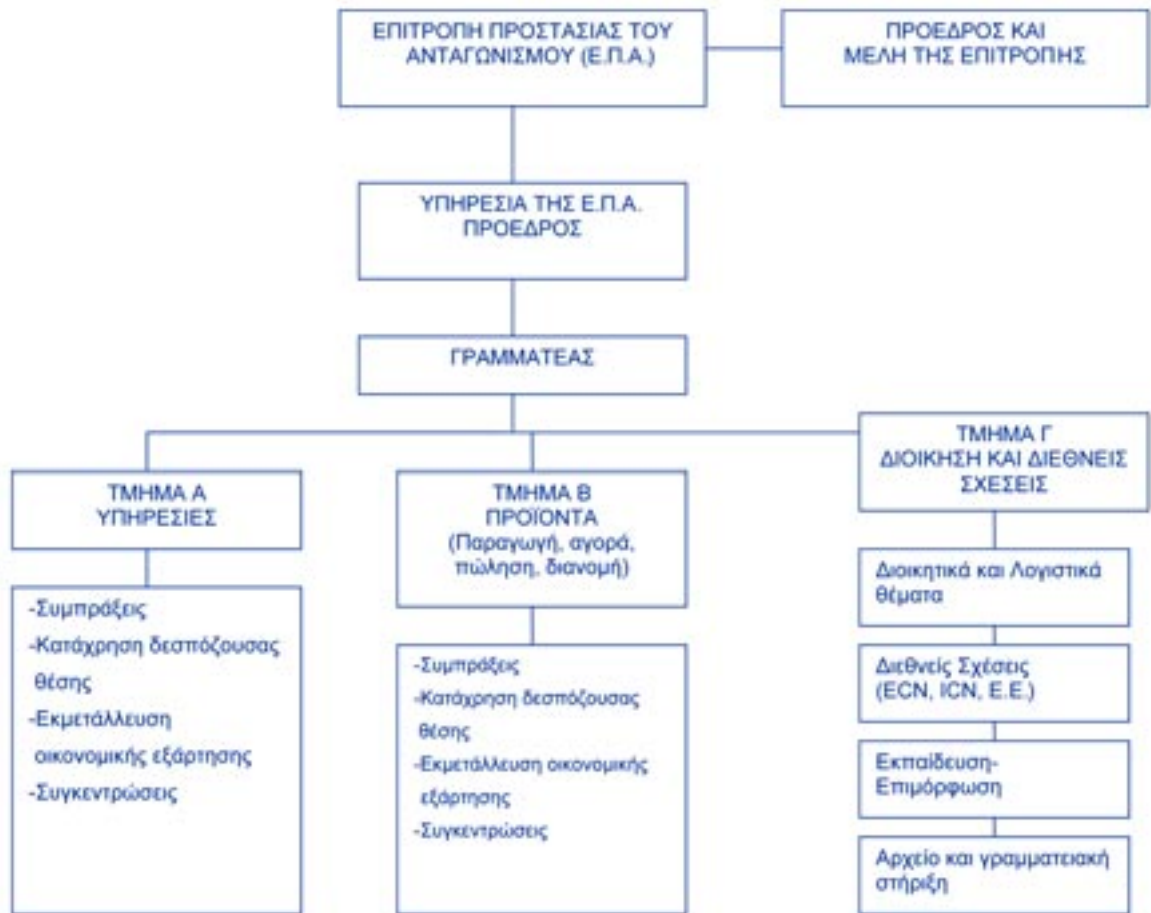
ΕΠΙΤΡΟΠΗ ΠΡΟΣΤΑΣΙΑΣ ΤΟΥ ΑΝΤΑΓΩΝΙΣΜΟΥ (Ε.Π.Α.)

ΠΡΟΕΔΡΟΣ ΚΑΙ ΜΕΛΗ ΤΗΣ ΕΠΙΤΡΟΠΗΣ

ΥΠΗΡΕΣΙΑ ΤΗΣ Ε.Π.Α. ΠΡΟΕΔΡΟΣ

ΓΡΑΜΜΑΤΕΑΣ

ΤΜΗΜΑ Α ΥΠΗΡΕΣΙΕΣ

-Συμπράξεις
-Κατάχρηση δεσπόζουσας θέσης
-Εκμετάλλευση οικονομικής εξάρτησης
-Συγκεντρώσεις

ΤΜΗΜΑ Β ΠΡΟΪΟΝΤΑ (Παραγωγή, αγορά, πώληση, διανομή)

-Συμπράξεις
-Κατάχρηση δεσπόζουσας θέσης
-Εκμετάλλευση οικονομικής εξάρτησης
-Συγκεντρώσεις

ΤΜΗΜΑ Γ ΔΙΟΙΚΗΣΗ ΚΑΙ ΔΙΕΘΝΕΙΣ ΣΧΕΣΕΙΣ

Διοικητικά και Λογιστικά θέματα

Διεθνείς Σχέσεις (ECN, ICN, E.E.)

Εκπαίδευση-Επιμόρφωση

Αρχείο και γραμματειακή στήριξη